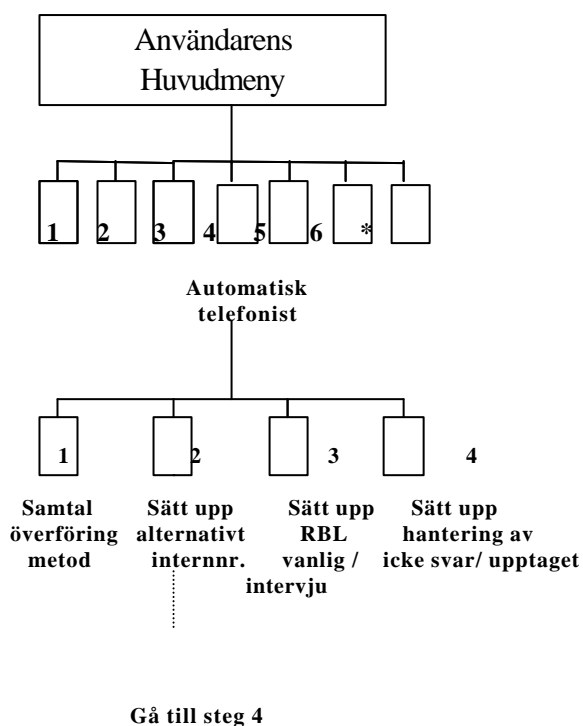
Användarens Huvudmeny

1 2 3 4 5 6 *

Automatisk telefonist

1 2 3 4

Samtal överföring metod

Sätt upp alternativt internnr.

Sätt upp RBL vanlig / intervju

Sätt upp hantering av icke svar/ upptaget

Gå till steg 4